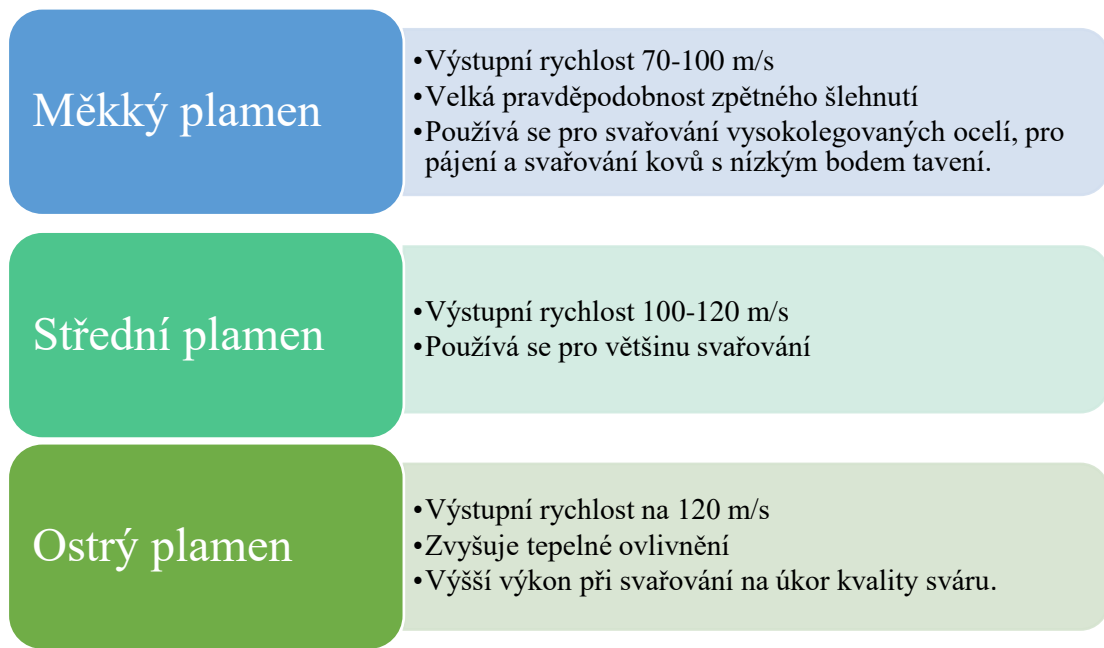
Měkký plamen

•Výstupní rychlost 70-100 m/s
•Velká pravděpodobnost zpětného šlehnutí
•Používá se pro svařování vysokolegovaných ocelí, pro pájení a svařování kovů s nízkým bodem tavení.

Střední plamen

•Výstupní rychlost 100-120 m/s
•Používá se pro většinu svařování

Ostrý plamen

•Výstupní rychlost na 120 m/s
•Zvyšuje tepelné ovlivnění
•Vyšší výkon při svařování na úkor kvality sváru.